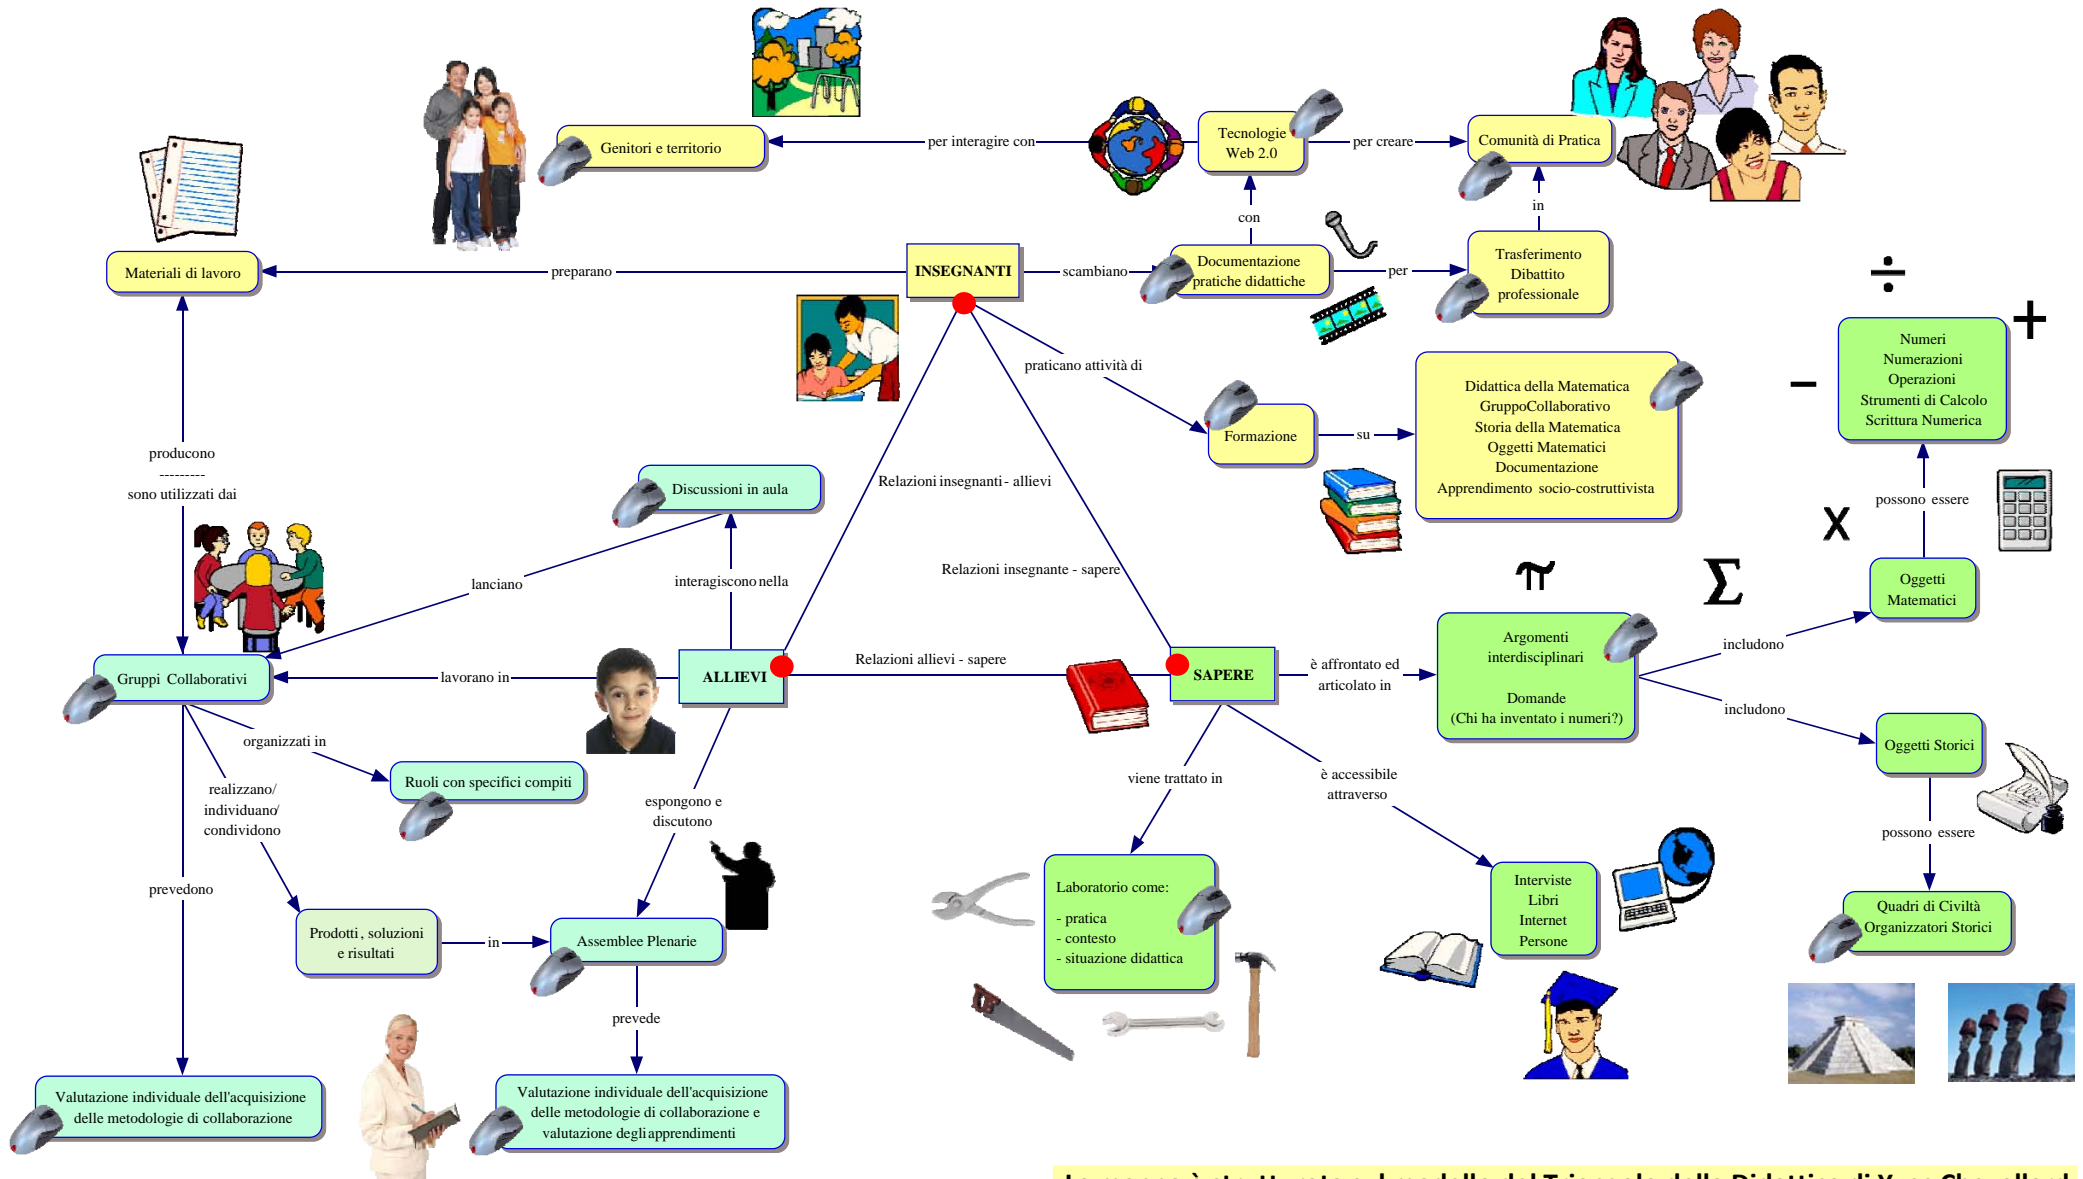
Genitori e territorio

per interagire con

Tecnologie Web 2.0

per creare

Comunità di Pratica

Materiali di lavoro

preparano

INSEGNANTI

scambiano

Documentazione pratiche didattiche

per

Trasferimento Dibattito professionale

con

in

praticano attività di

Formazione

su

Didattica della Matematica
GruppoCollaborativo
Storia della Matematica
Oggetti Matematici
Documentazione
Apprendimento socio-costruttivista

Numeri
Numerazioni
Operazioni
Strumenti di Calcolo
Scrittura Numerica

$\div$ $+$ $-$ $\times$ $\pi$ $\Sigma$

possono essere

Oggetti Matematici

producono
---------
sono utilizzati dai

Discussioni in aula

Relazioni insegnanti - allievi

lanciano

interagiscono nella

Relazioni insegnante - sapere

Gruppi Collaborativi

lavorano in

ALLIEVI

Relazioni allievi - sapere

SAPERE

è affrontato ed articolato in

Argomenti interdisciplinari

Domande
(Chi ha inventato i numeri?)

includono

includono

Oggetti Storici

organizzati in

Ruoli con specifici compiti

realizzano/ individuano/ condividono

espongono e discutono

viene trattato in

è accessibile attraverso

possono essere

prevedono

Prodotti , soluzioni e risultati

in

Assemblee Plenarie

Laboratorio come:

- pratica
- contesto
- situazione didattica

Interviste
Libri
Internet
Persone

Quadri di Civiltà
Organizzatori Storici

prevede

Valutazione individuale dell'acquisizione delle metodologie di collaborazione

Valutazione individuale dell'acquisizione delle metodologie di collaborazione e valutazione degli apprendimenti

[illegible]